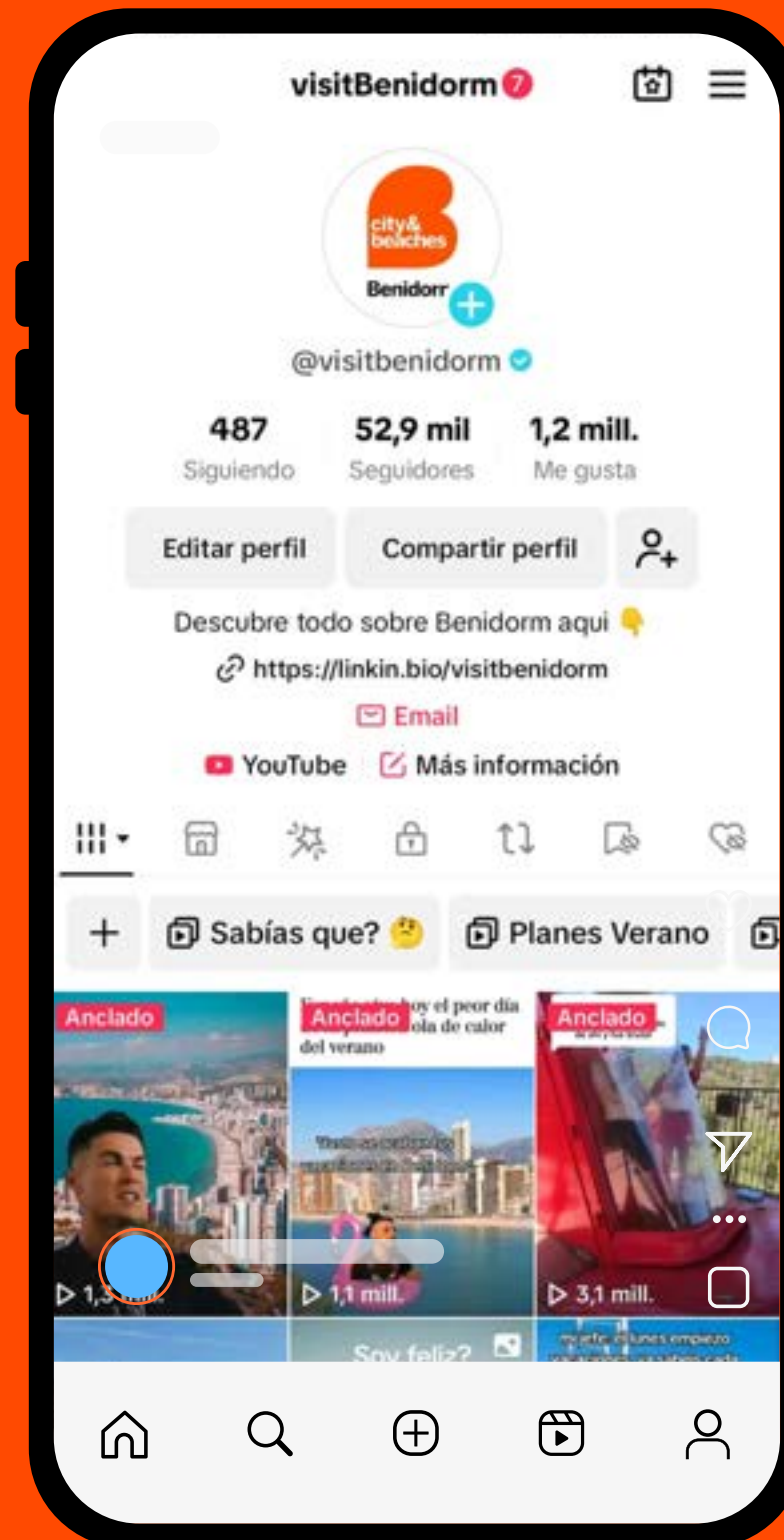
visitBenidorm 7

city& beaches
Benidorm

@visitbenidorm

487
Siguiendo

52,9 mil
Seguidores

1,2 mill.
Me gusta

Editar perfil
Compartir perfil

Descubre todo sobre Benidorm aquí 👇
https://linkin.bio/visitbenidorm
Email
YouTube
Más información

Sabías que? 🤔
Planes Verano

Anclado
▷ 1,3 mill.

Anclado
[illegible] hoy el peor día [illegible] ola de calor del verano
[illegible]
▷ 1,1 mill.

Anclado
▷ 3,1 mill.

Soy feliz?
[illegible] lunes empiezo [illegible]